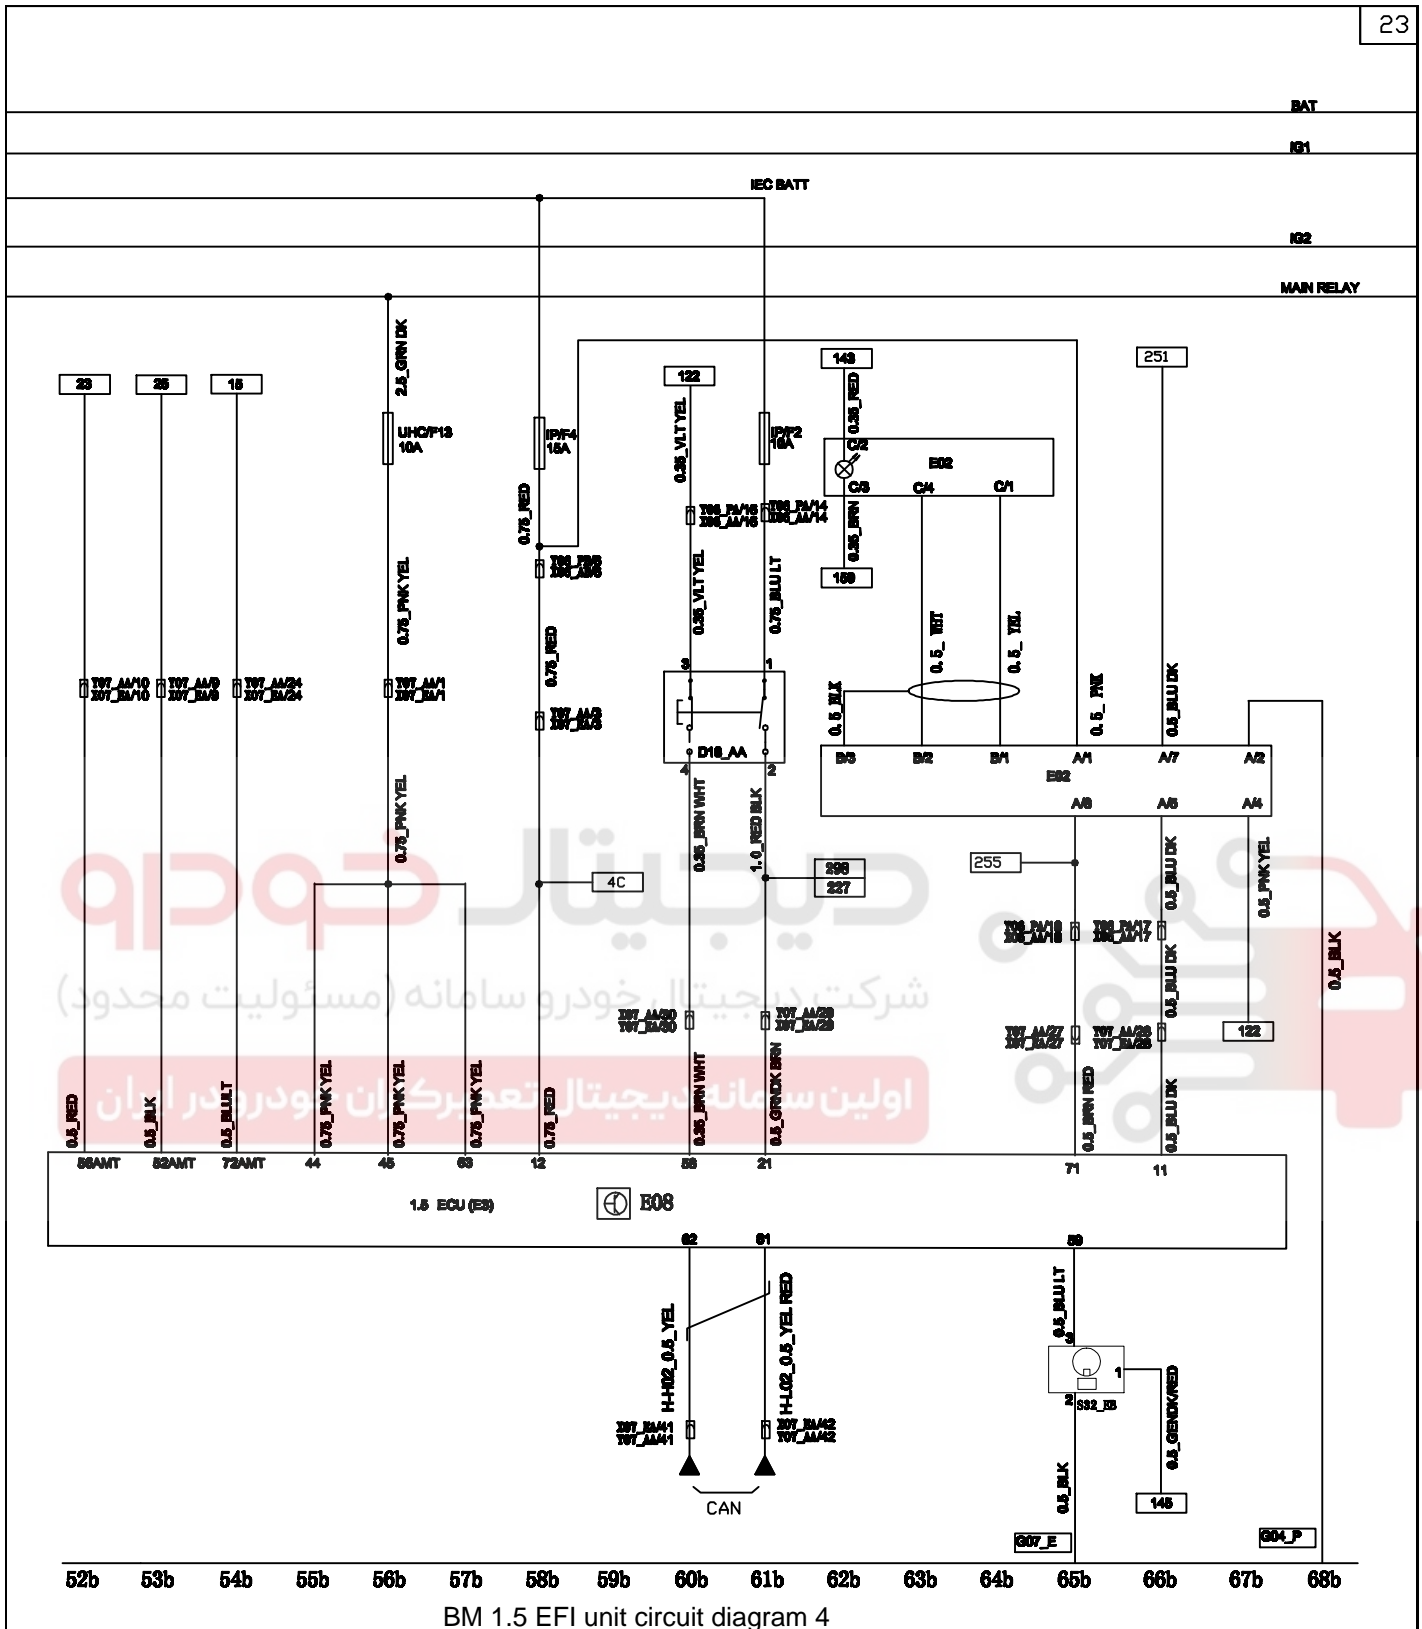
23

BAT
IG1
IEC BATT
IG2
MAIN RELAY

23
25
15
2.5_GRN DK
UHC/F13
10A
IP/F4
15A
0.75_RED
T06_PA/8
X06_AA/8
0.75_RED
T07_AA/3
X07_PA/3
122
0.35_VLT YEL
T06_PA/16
X06_AA/16
0.35_VLT YEL
IP/F2
10A
T06_PA/14
X06_AA/14
0.75_BLU LT
143
0.35_RED
C/2
E02
C/3
C/4
C/1
0.35_BRN
159
251
0.75_PNK YEL
T07_AA/10
X07_PA/10
T07_AA/9
X07_PA/9
T07_AA/24
X07_PA/24
T07_AA/1
X07_PA/1
3
1
D16_AA
4
2
0.5_BLK
0.5_WHT
0.5_YEL
0.5_PNK
0.5_BLU DK
B/3
B/2
B/1
A/1
A/7
A/2
E32
A/8
A/5
A/4
0.75_PNK YEL
0.35_BRN WHT
1.0_RED BLK
298
227
4C
255
0.5_BLU DK
0.5_PNK YEL
T06_PA/18
X06_AA/18
T06_PA/17
X06_AA/17
0.5_BLU DK
0.5_BLK
X07_AA/30
T07_PA/30
T07_AA/29
X07_PA/29
T07_AA/27
X07_PA/27
T07_AA/28
X07_PA/28
122
0.5_RED
0.5_BLK
0.5_BLU LT
0.75_PNK YEL
0.75_PNK YEL
0.75_PNK YEL
0.75_RED
0.35_BRN WHT
0.5_GRN DK BRN
0.5_BRN RED
0.5_BLU DK
56AMT
52AMT
72AMT
44
45
63
12
58
21
71
11
1.5 ECU (E3)
E08
62
61
59
H-H02_0.5_YEL
H-L02_0.5_YEL RED
X07_PA/41
T07_AA/41
X07_PA/42
T07_AA/42
CAN
0.5_BLU LT
1
2
S32_E3
0.5_GRN DK/RED
0.5_BLK
145
G07_E
G04_P

52b 53b 54b 55b 56b 57b 58b 59b 60b 61b 62b 63b 64b 65b 66b 67b 68b

BM 1.5 EFI unit circuit diagram 4

دیجیتال خودرو
شرکت دیجیتال خودرو سامانه (مسئولیت محدود)
اولین سامانه دیجیتال تعمیرکاران خودرو در ایران